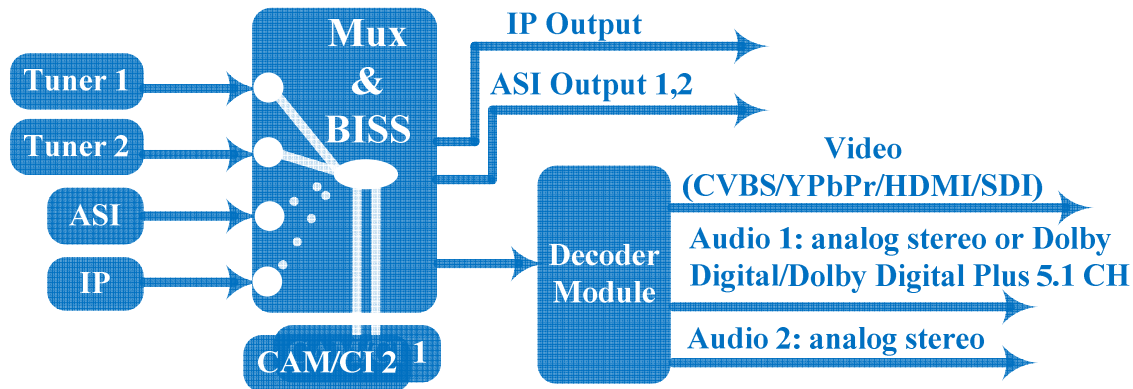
Mux & BISS

IP Output

ASI Output 1,2

Tuner 1

Tuner 2

ASI

IP

CAM/CI 2 1

Decoder Module

Video (CVBS/YPbPr/HDMI/SDI)

Audio 1: analog stereo or Dolby Digital/Dolby Digital Plus 5.1 CH

Audio 2: analog stereo